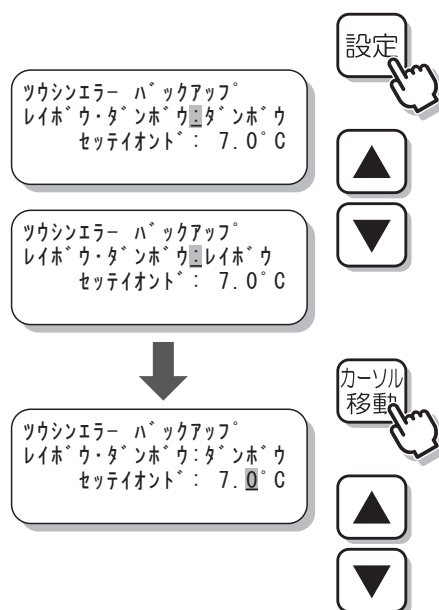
設定

ツウシンエラー バ゛ックアップ゜
レイボ゛ウ・ダ゛ンボ゛ウ:ダ゛ンボ゛ウ
セッテイオンド゛: 7.0°C

ツウシンエラー バ゛ックアップ゜
レイボ゛ウ・ダ゛ンボ゛ウ:レイボ゛ウ
セッテイオンド゛: 7.0°C

カーソル移動

ツウシンエラー バ゛ックアップ゜
レイボ゛ウ・ダ゛ンボ゛ウ:ダ゛ンボ゛ウ
セッテイオンド゛: 7.0°C